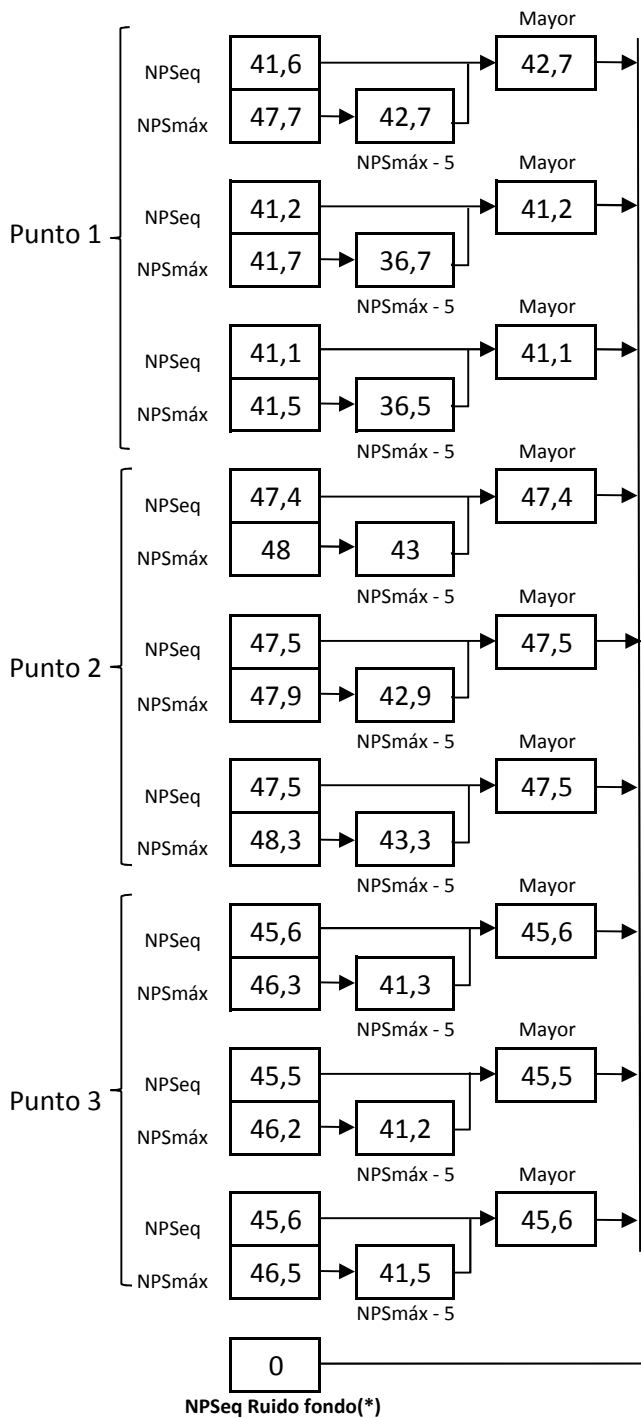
Mayor

Punto 1

NPSeq 41,6 42,7
NPSmáx 47,7 42,7
NPSmáx - 5

Mayor

NPSeq 41,2 41,2
NPSmáx 41,7 36,7
NPSmáx - 5

Mayor

NPSeq 41,1 41,1
NPSmáx 41,5 36,5
NPSmáx - 5

Mayor

Punto 2

NPSeq 47,4 47,4
NPSmáx 48 43
NPSmáx - 5

Mayor

NPSeq 47,5 47,5
NPSmáx 47,9 42,9
NPSmáx - 5

Mayor

NPSeq 47,5 47,5
NPSmáx 48,3 43,3
NPSmáx - 5

Mayor

Punto 3

NPSeq 45,6 45,6
NPSmáx 46,3 41,3
NPSmáx - 5

Mayor

NPSeq 45,5 45,5
NPSmáx 46,2 41,2
NPSmáx - 5

Mayor

NPSeq 45,6 45,6
NPSmáx 46,5 41,5
NPSmáx - 5

0
NPSeq Ruido fondo(*)